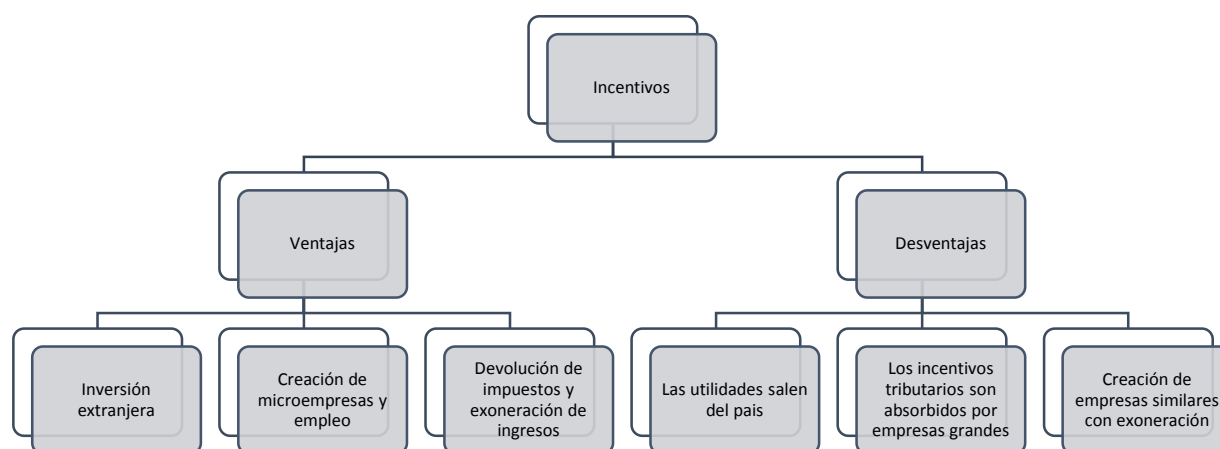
Incentivos

Ventajas

Desventajas

Inversión extranjera

Creación de microempresas y empleo

Devolución de impuestos y exoneración de ingresos

Las utilidades salen del pais

Los incentivos tributarios son absorbidos por empresas grandes

Creación de empresas similares con exoneración